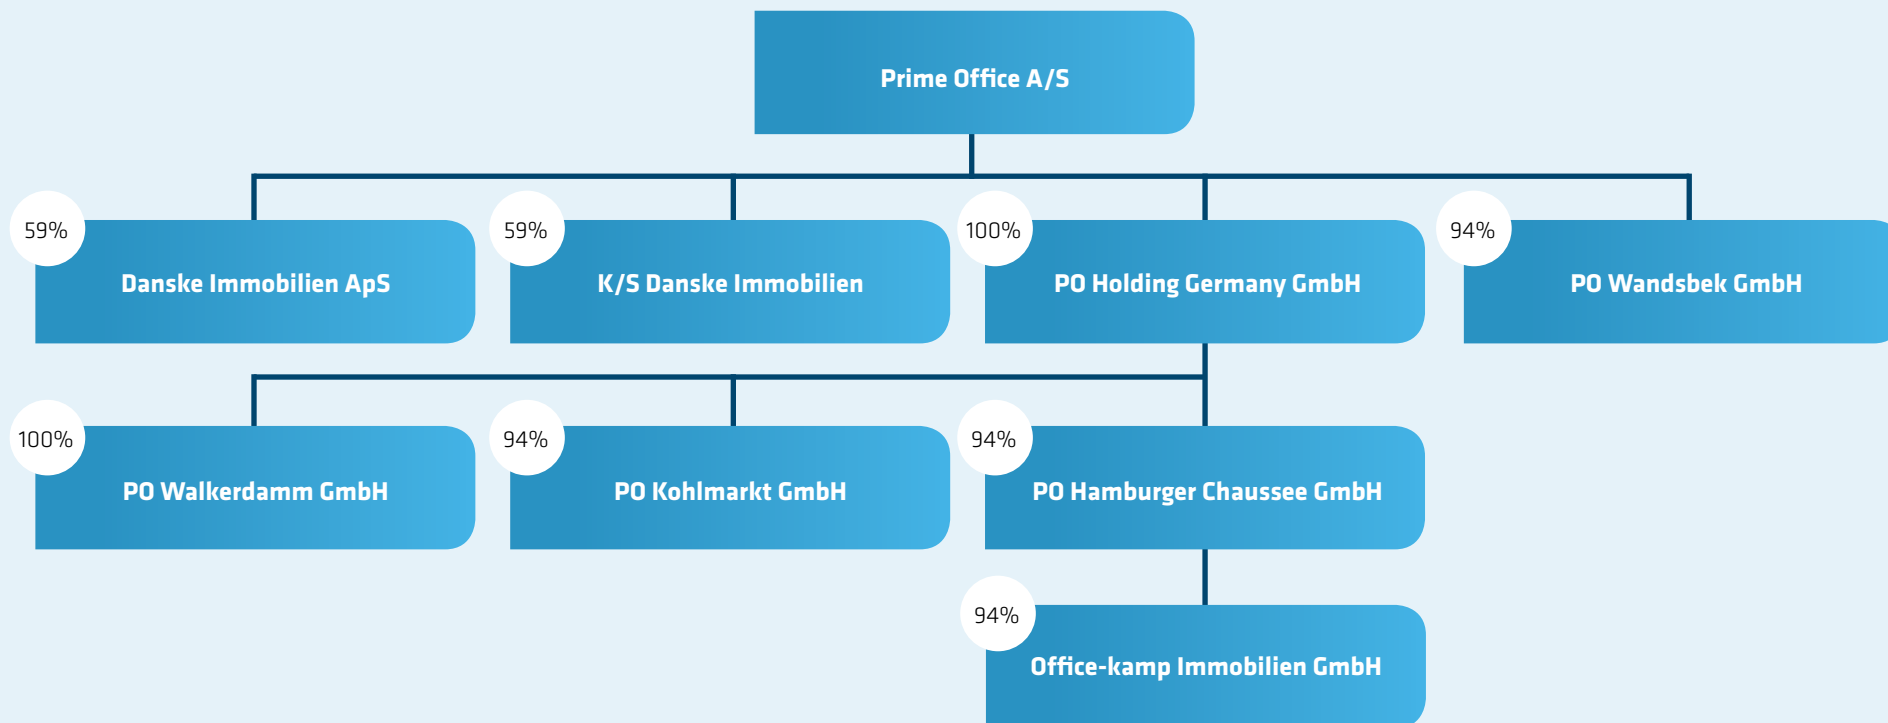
Prime Office A/S

59%
Danske Immobilien ApS

59%
K/S Danske Immobilien

100%
PO Holding Germany GmbH

94%
PO Wandsbek GmbH

100%
PO Walkerdamm GmbH

94%
PO Kohlmarkt GmbH

94%
PO Hamburger Chaussee GmbH

94%
Office-kamp Immobilien GmbH